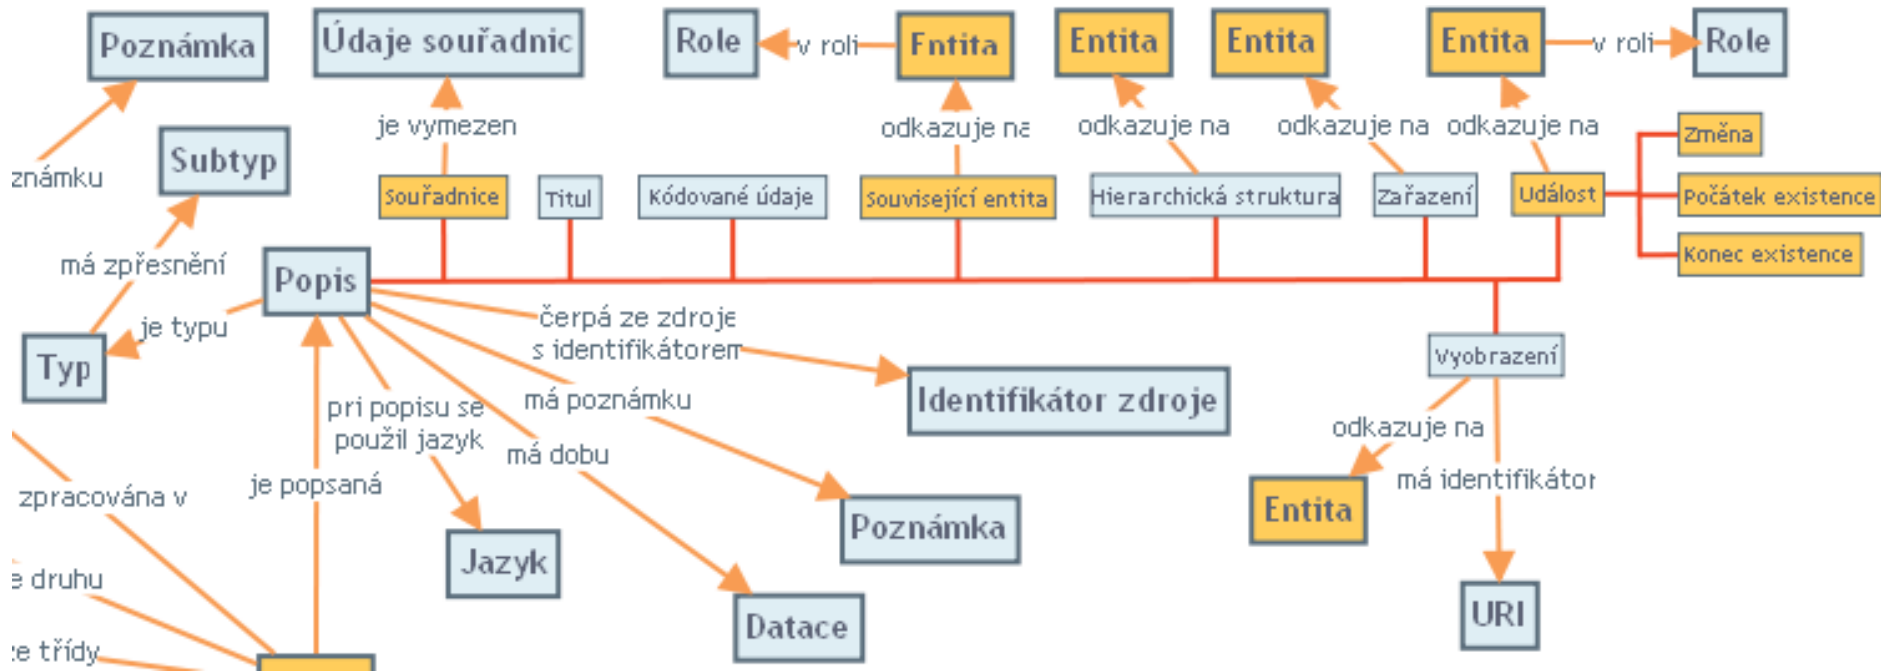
Poznámka

Údaje souřadnic

Role

v roli

Fntita

Entita

Entita

Entita

v roli

Role

známku

Subtyp

je vymezen

odkazuje na

odkazuje na

odkazuje na

odkazuje na

Změna

Souřadnice

Titul

Kódované údaje

Související entita

Hierarchická struktura

Zařazení

Událost

Počátek existence

Konec existence

má zpřesnění

Popis

je typu

Typ

čerpá ze zdroje s identifikátorem

Identifikátor zdroje

Vyobrazení

pri popisu se použil jazyk

má poznámku

má dobu

odkazuje na

zpracována v

je popsaná

má identifikátor

Entita

e druhu

Jazyk

Poznámka

Datace

URI

ze třídy